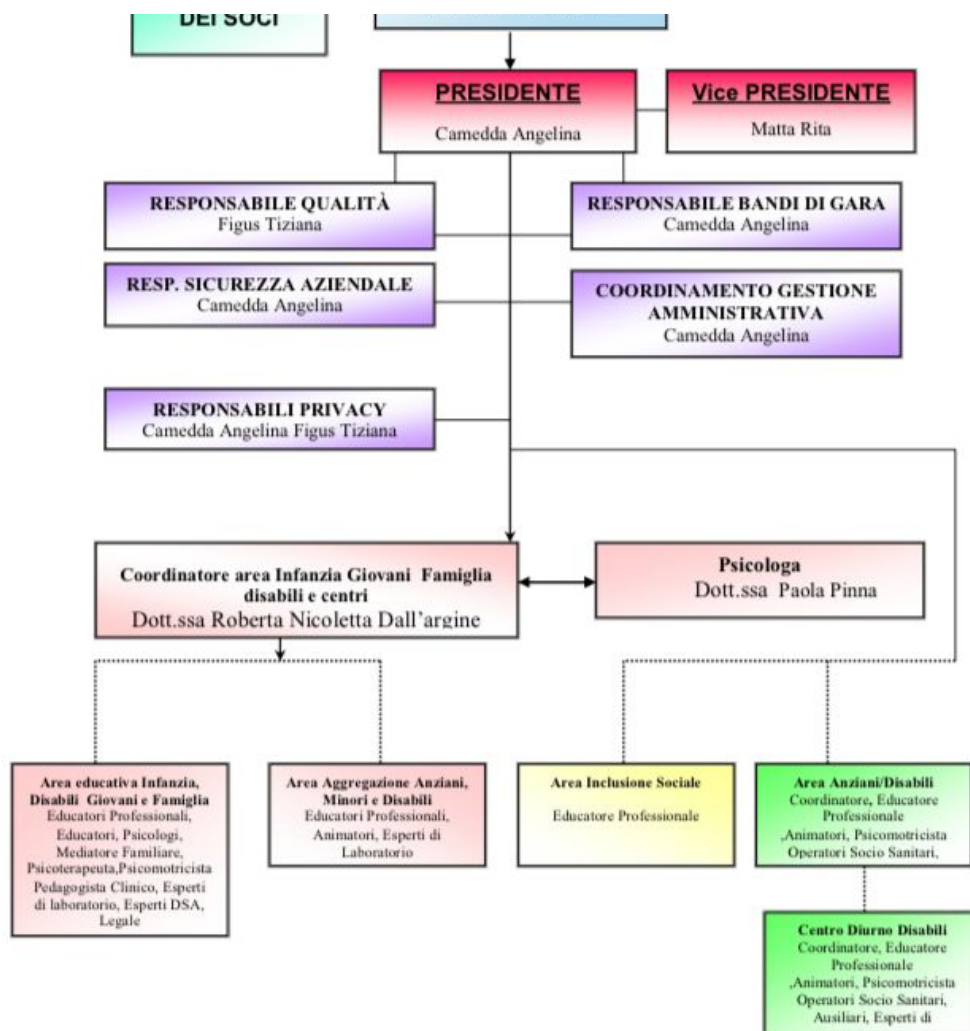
DEI SOCI

PRESIDENTE
Camedda Angelina

Vice PRESIDENTE
Matta Rita

RESPONSABILE QUALITÀ
Figus Tiziana

RESPONSABILE BANDI DI GARA
Camedda Angelina

RESP. SICUREZZA AZIENDALE
Camedda Angelina

COORDINAMENTO GESTIONE AMMINISTRATIVA
Camedda Angelina

RESPONSABILI PRIVACY
Camedda Angelina Figus Tiziana

Coordinatore area Infanzia Giovani Famiglia disabili e centri
Dott.ssa Roberta Nicoletta Dall'argine

Psicologa
Dott.ssa Paola Pinna

Area educativa Infanzia, Disabili Giovani e Famiglia
Educatori Professionali, Educatori, Psicologi, Mediatore Familiare, Psicoterapeuta,Psicomotricista Pedagogista Clinico, Esperti di laboratorio, Esperti DSA, Legale

Area Aggregazione Anziani, Minori e Disabili
Educatori Professionali, Animatori, Esperti di Laboratorio

Area Inclusione Sociale
Educatore Professionale

Area Anziani/Disabili
Coordinatore, Educatore Professionale ,Animatori, Psicomotricista Operatori Socio Sanitari,

Centro Diurno Disabili
Coordinatore, Educatore Professionale ,Animatori, Psicomotricista Operatori Socio Sanitari, Ausiliari, Esperti di